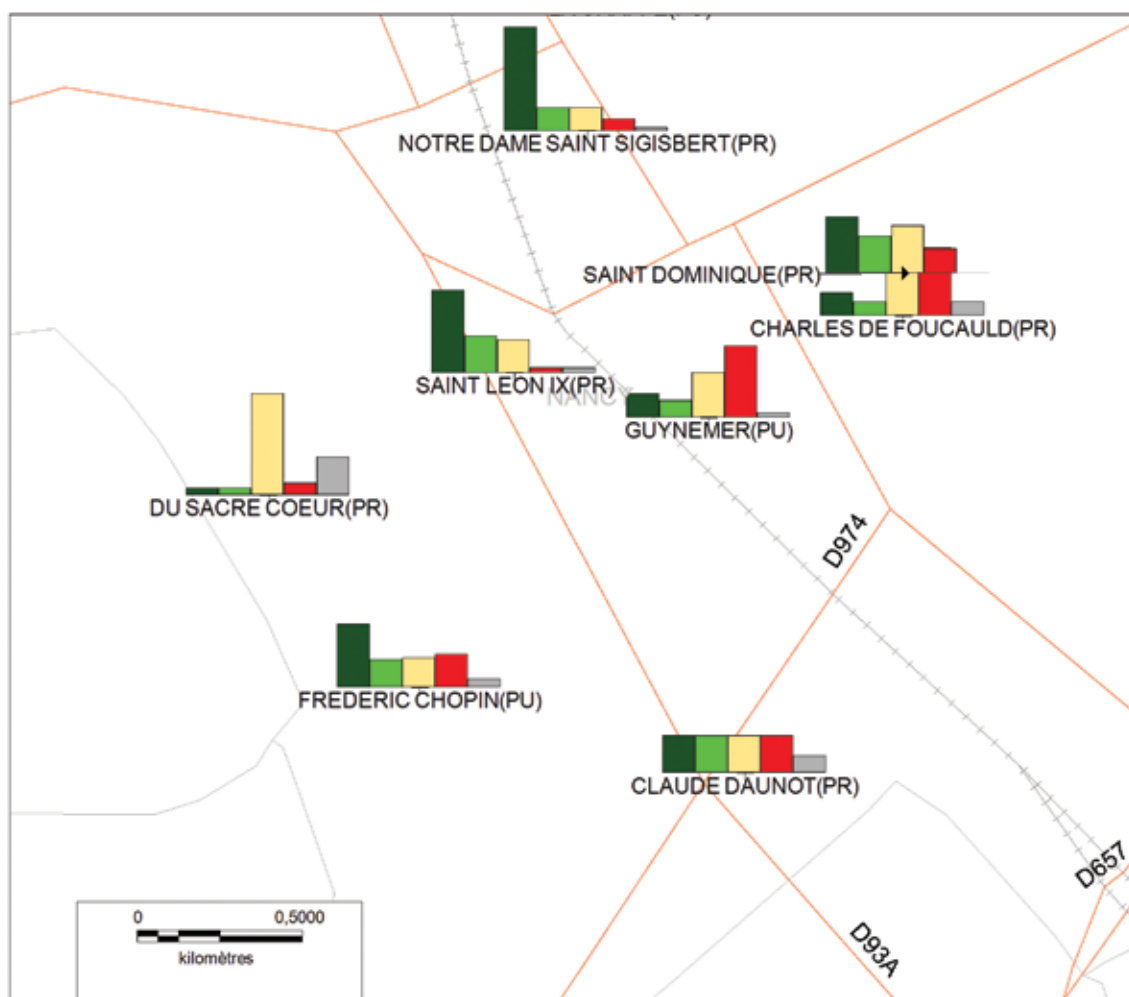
NOTRE DAME SAINT SIGISBERT(PR)

SAINT DOMINIQUE(PR)

CHARLES DE FOUCAULD(PR)

SAINT LEON IX(PR)

NANCY

GUYNEMER(PU)

DU SACRE COEUR(PR)

D974

FREDERIC CHOPIN(PU)

CLAUDE DAUNOT(PR)

D657

0 0,5000

kilomètres

D93A